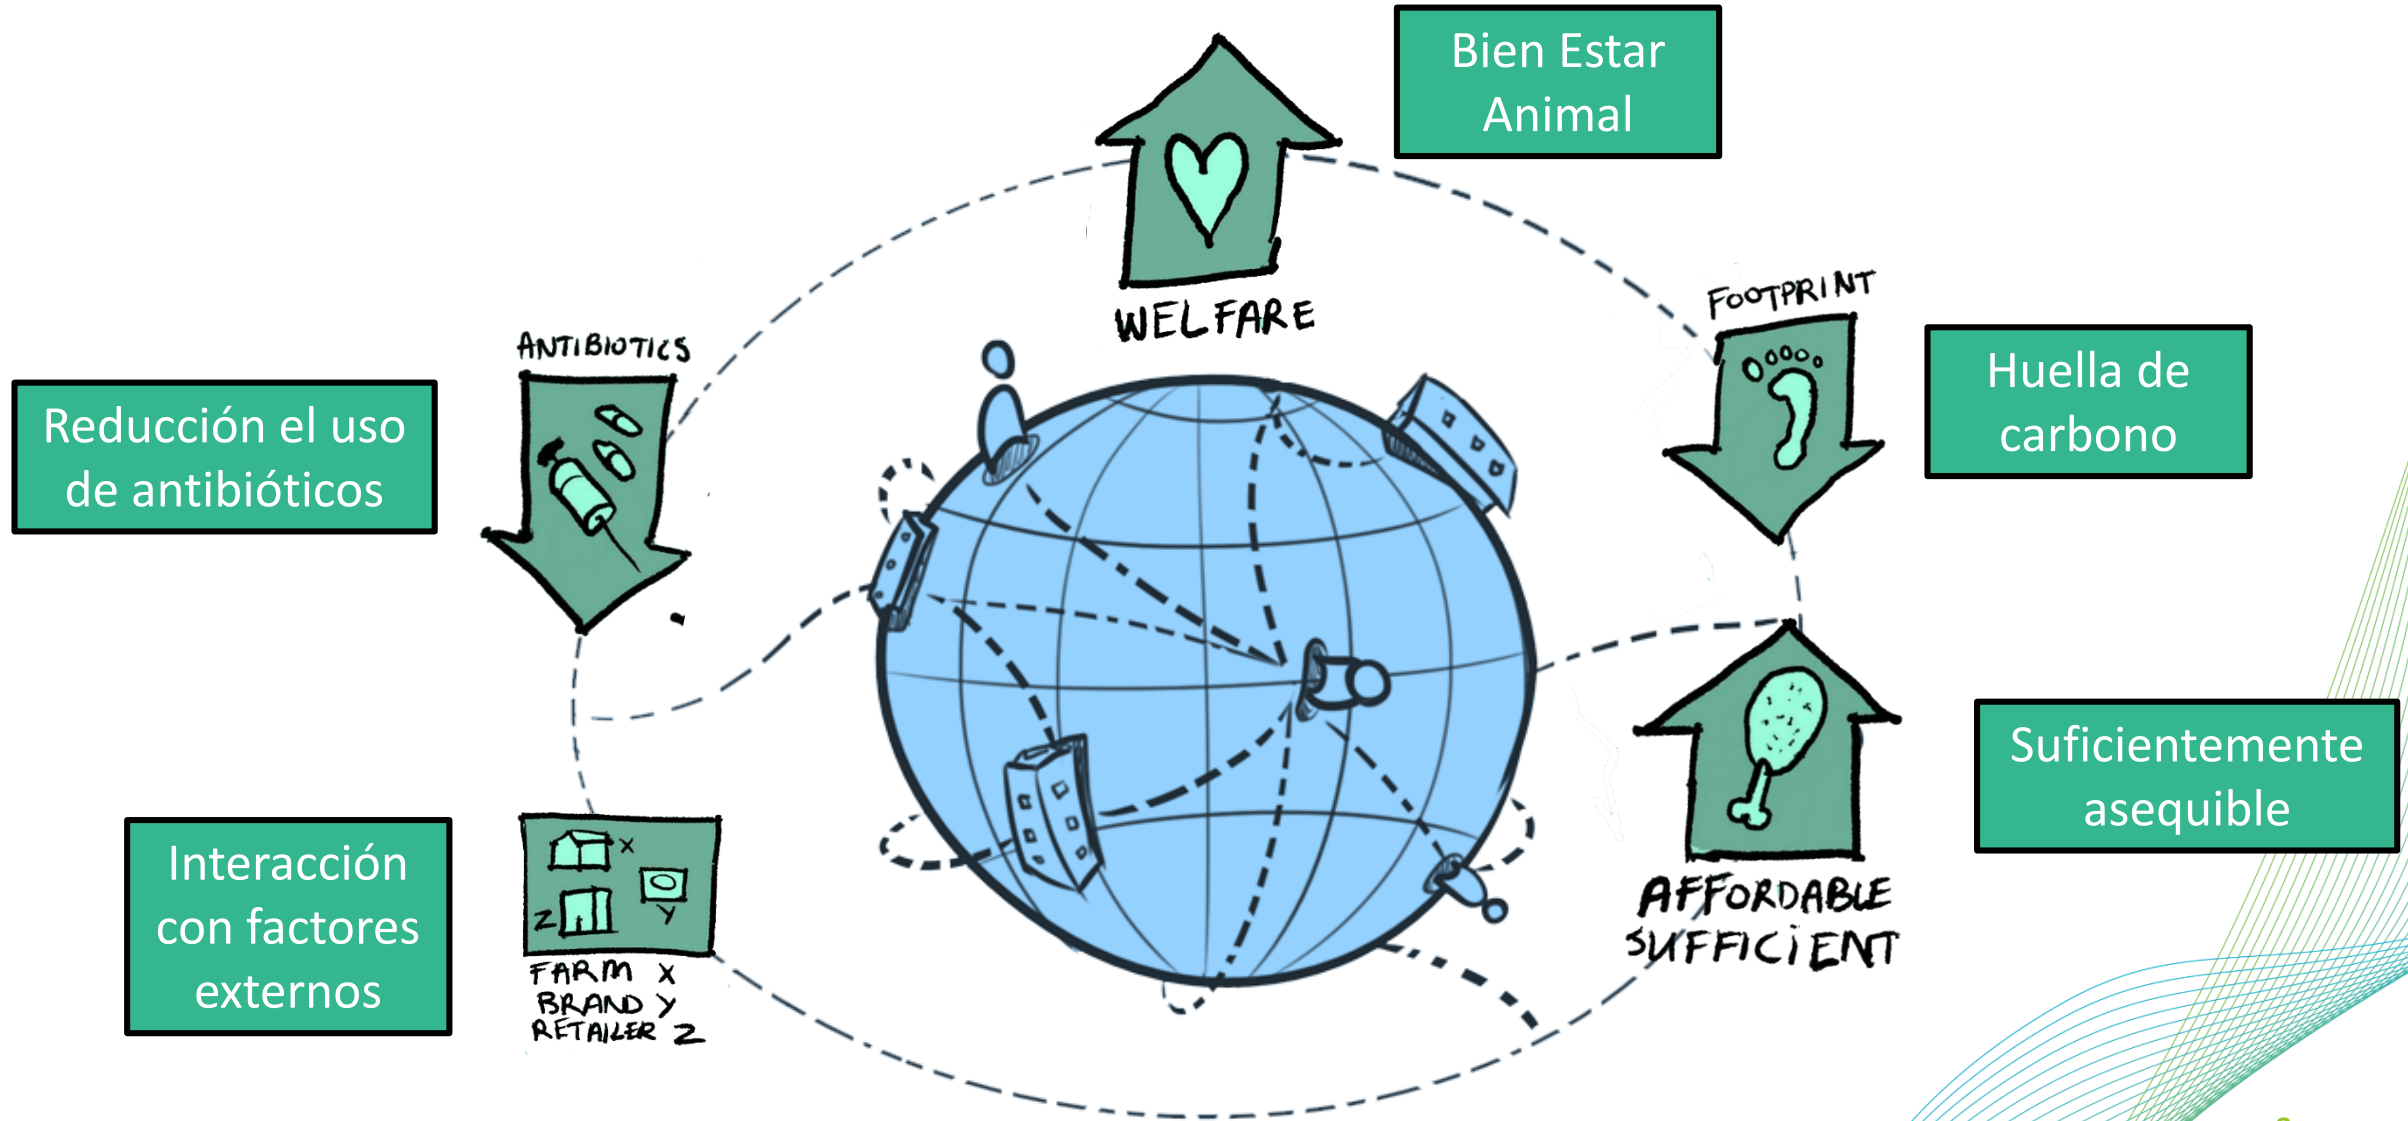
WELFARE

Bien Estar Animal

ANTIBIOTICS

Reducción el uso de antibióticos

FOOTPRINT

Huella de carbono

AFFORDABLE SUFFICIENT

Suficientemente asequible

Interacción con factores externos

X

Z

Y

FARM X
BRAND Y
RETAILER Z